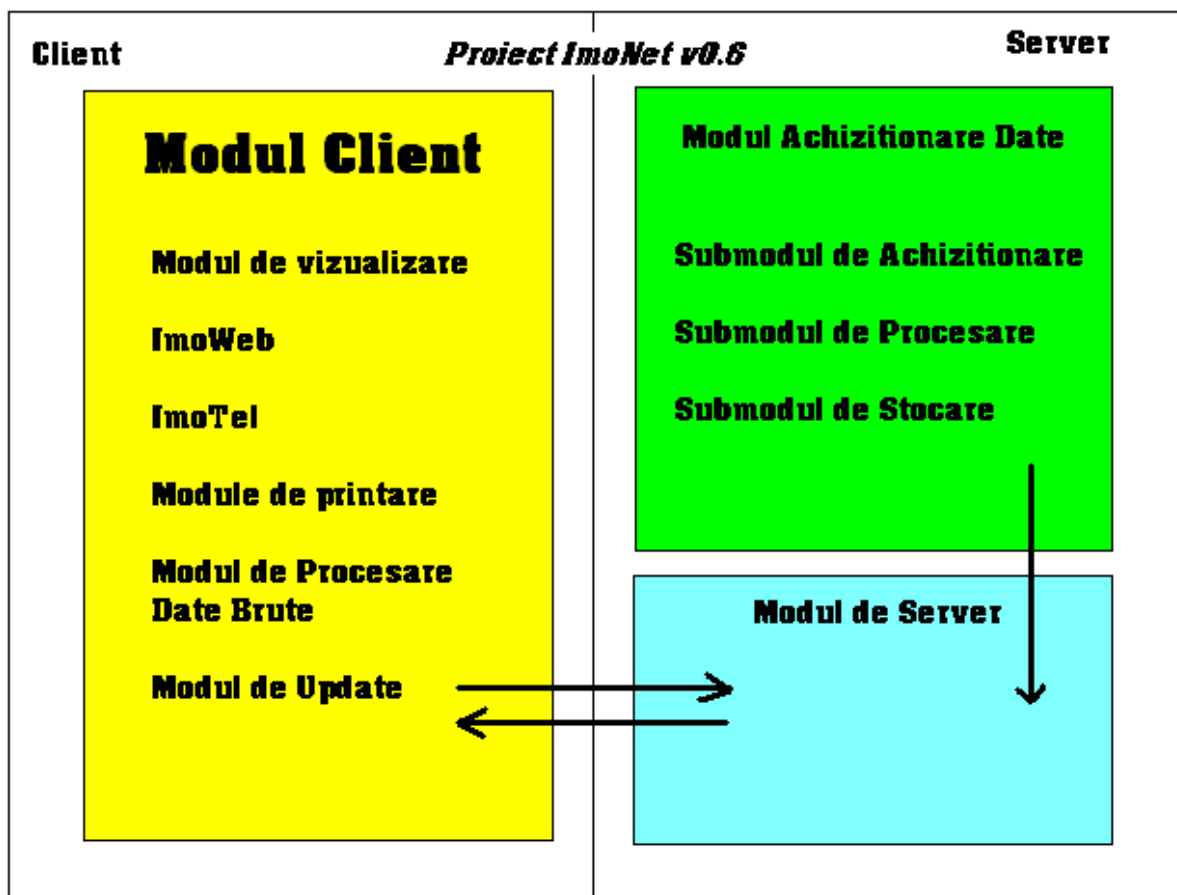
Client

Proiect ImoNet v0.6

Server

Modul Client

Modul de vizualizare

ImoWeb

ImoTel

Module de printare

Modul de Procesare Date Brute

Modul de Update

Modul Achizitionare Date

Submodul de Achizitionare

Submodul de Procesare

Submodul de Stocare

Modul de Server